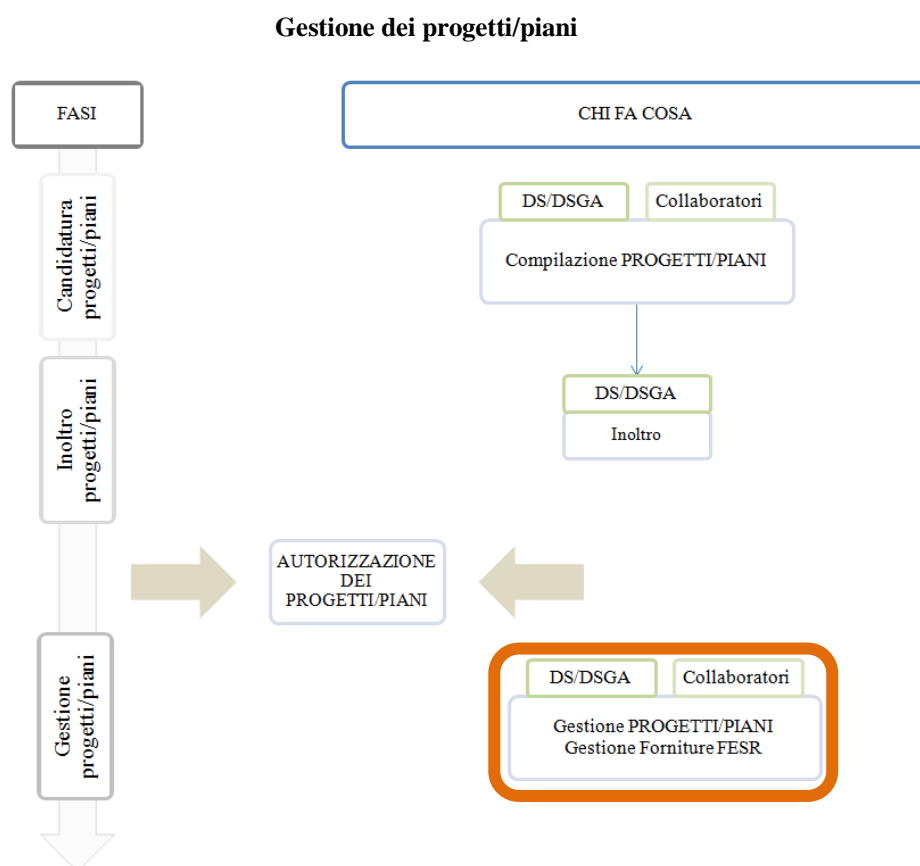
Gestione dei progetti/piani

FASI

CHI FA COSA

Candidatura progetti/piani

DS/DSGA

Collaboratori

Compilazione PROGETTI/PIANI

Inoltro progetti/piani

DS/DSGA

Inoltro

AUTORIZZAZIONE DEI PROGETTI/PIANI

Gestione progetti/piani

DS/DSGA

Collaboratori

Gestione PROGETTI/PIANI
Gestione Forniture FESR